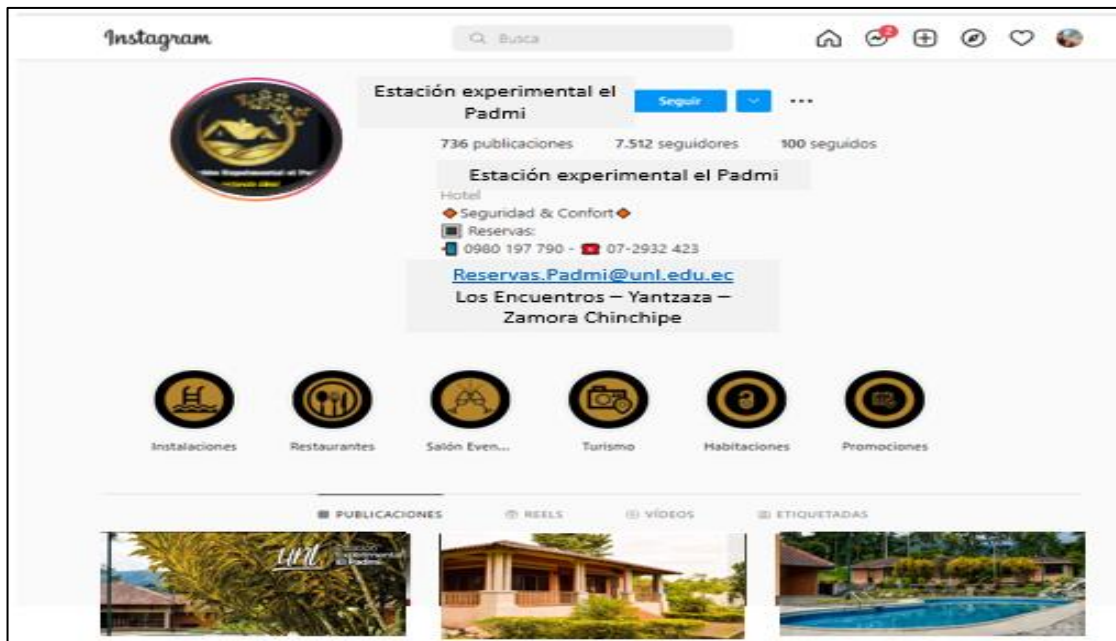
Instagram

Busca

2

Estación experimental el Padmi

Seguir

...

736 publicaciones 7.512 seguidores 100 seguidos

Estación experimental el Padmi

Hotel

Seguridad & Confort

Reservas:

0980 197 790 - 07-2932 423

Reservas.Padmi@unl.edu.ec

Los Encuentros – Yantzaza – Zamora Chinchipe

Instalaciones

Restaurantes

Salón Even...

Turismo

Habitaciones

Promociones

PUBLICACIONES

REELS

VÍDEOS

ETIQUETADAS

UNL Estación Experimental El Padmi